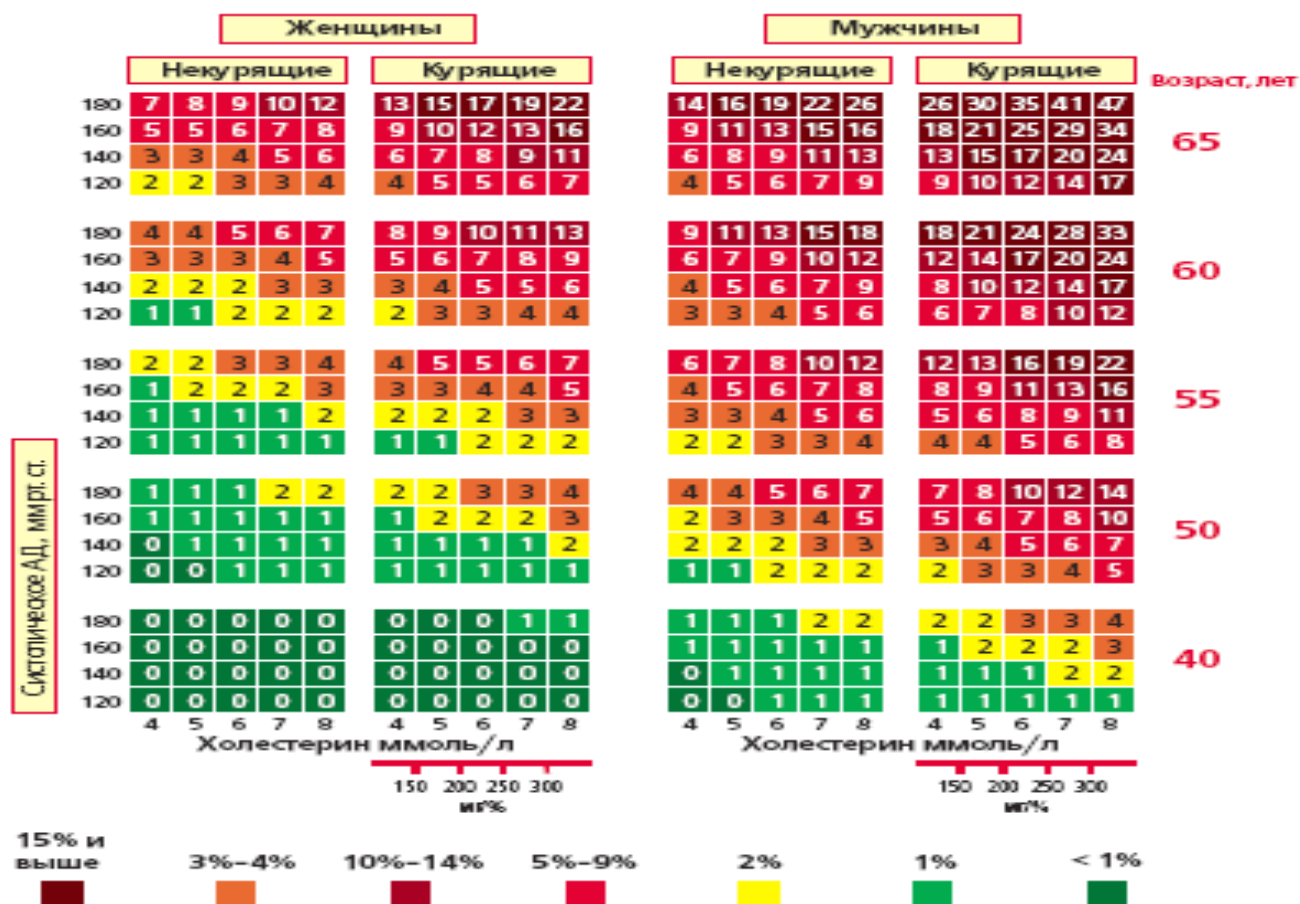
Женщины

Мужчины

Некурящие

Курящие

Некурящие

Курящие

Возраст, лет

Систолическое АД, ммрт. ст.

| | 4 | 5 | 6 | 7 | 8 | | 4 | 5 | 6 | 7 | 8 | | 4 | 5 | 6 | 7 | 8 | | 4 | 5 | 6 | 7 | 8 | |
|---|---|---|---|---|---|---|---|---|---|---|---|---|---|---|---|---|---|---|---|---|---|---|---|---|
| 180 | 7 | 8 | 9 | 10 | 12 | | 13 | 15 | 17 | 19 | 22 | | 14 | 16 | 19 | 22 | 26 | | 26 | 30 | 35 | 41 | 47 | |
| 160 | 5 | 5 | 6 | 7 | 8 | | 9 | 10 | 12 | 13 | 16 | | 9 | 11 | 13 | 15 | 16 | | 18 | 21 | 25 | 29 | 34 | 65 |
| 140 | 3 | 3 | 4 | 5 | 6 | | 6 | 7 | 8 | 9 | 11 | | 6 | 8 | 9 | 11 | 13 | | 13 | 15 | 17 | 20 | 24 | |
| 120 | 2 | 2 | 3 | 3 | 4 | | 4 | 5 | 5 | 6 | 7 | | 4 | 5 | 6 | 7 | 9 | | 9 | 10 | 12 | 14 | 17 | |
| 180 | 4 | 4 | 5 | 6 | 7 | | 8 | 9 | 10 | 11 | 13 | | 9 | 11 | 13 | 15 | 18 | | 18 | 21 | 24 | 28 | 33 | |
| 160 | 3 | 3 | 3 | 4 | 5 | | 5 | 6 | 7 | 8 | 9 | | 6 | 7 | 9 | 10 | 12 | | 12 | 14 | 17 | 20 | 24 | 60 |
| 140 | 2 | 2 | 2 | 3 | 3 | | 3 | 4 | 5 | 5 | 6 | | 4 | 5 | 6 | 7 | 9 | | 8 | 10 | 12 | 14 | 17 | |
| 120 | 1 | 1 | 2 | 2 | 2 | | 2 | 3 | 3 | 4 | 4 | | 3 | 3 | 4 | 5 | 6 | | 6 | 7 | 8 | 10 | 12 | |
| 180 | 2 | 2 | 3 | 3 | 4 | | 4 | 5 | 5 | 6 | 7 | | 6 | 7 | 8 | 10 | 12 | | 12 | 13 | 16 | 19 | 22 | |
| 160 | 1 | 2 | 2 | 2 | 3 | | 3 | 3 | 4 | 4 | 5 | | 4 | 5 | 6 | 7 | 8 | | 8 | 9 | 11 | 13 | 16 | 55 |
| 140 | 1 | 1 | 1 | 1 | 2 | | 2 | 2 | 2 | 3 | 3 | | 3 | 3 | 4 | 5 | 6 | | 5 | 6 | 8 | 9 | 11 | |
| 120 | 1 | 1 | 1 | 1 | 1 | | 1 | 1 | 2 | 2 | 2 | | 2 | 2 | 3 | 3 | 4 | | 4 | 4 | 5 | 6 | 8 | |
| 180 | 1 | 1 | 1 | 2 | 2 | | 2 | 2 | 3 | 3 | 4 | | 4 | 4 | 5 | 6 | 7 | | 7 | 8 | 10 | 12 | 14 | |
| 160 | 1 | 1 | 1 | 1 | 1 | | 1 | 2 | 2 | 2 | 3 | | 2 | 3 | 3 | 4 | 5 | | 5 | 6 | 7 | 8 | 10 | 50 |
| 140 | 0 | 1 | 1 | 1 | 1 | | 1 | 1 | 1 | 1 | 2 | | 2 | 2 | 2 | 3 | 3 | | 3 | 4 | 5 | 6 | 7 | |
| 120 | 0 | 0 | 1 | 1 | 1 | | 1 | 1 | 1 | 1 | 1 | | 1 | 1 | 2 | 2 | 2 | | 2 | 3 | 3 | 4 | 5 | |
| 180 | 0 | 0 | 0 | 0 | 0 | | 0 | 0 | 0 | 1 | 1 | | 1 | 1 | 1 | 2 | 2 | | 2 | 2 | 3 | 3 | 4 | |
| 160 | 0 | 0 | 0 | 0 | 0 | | 0 | 0 | 0 | 0 | 0 | | 1 | 1 | 1 | 1 | 1 | | 1 | 2 | 2 | 2 | 3 | 40 |
| 140 | 0 | 0 | 0 | 0 | 0 | | 0 | 0 | 0 | 0 | 0 | | 0 | 1 | 1 | 1 | 1 | | 1 | 1 | 1 | 2 | 2 | |
| 120 | 0 | 0 | 0 | 0 | 0 | | 0 | 0 | 0 | 0 | 0 | | 0 | 0 | 1 | 1 | 1 | | 1 | 1 | 1 | 1 | 1 | |

Холестерин ммоль/л

Холестерин ммоль/л

150 200 250 300
мг%

150 200 250 300
мг%

15% и выше

3%–4%

10%–14%

5%–9%

2%

1%

< 1%